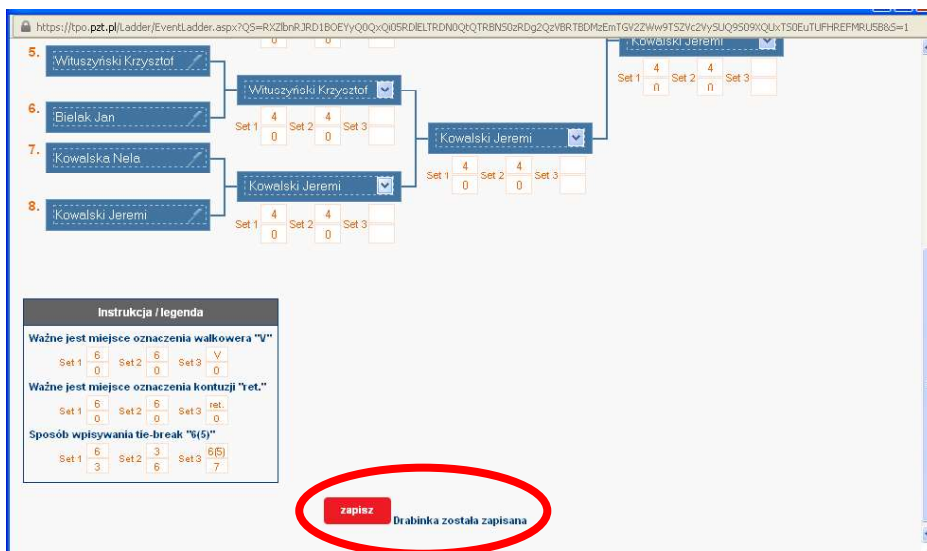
https://tpo.pzt.pl/Ladder/EventLadder.aspx?QS=RXZlbnRJRD1BOEYyQ0QxQi05RDlELTRDN0QtQTRBNS0zRDg2QzVBRTBDMzEmTGV2ZWw9TSZVc2VySUQ9S09XQUxTS0EuTUFHREFMRU5B&S=1

5. Wituszyński Krzysztof
6. Bielak Jan
7. Kowalska Nela
8. Kowalski Jeremi

Wituszyński Krzysztof
Set 1 4 0 Set 2 4 0 Set 3

Kowalski Jeremi
Set 1 4 0 Set 2 4 0 Set 3

Kowalski Jeremi
Set 1 4 0 Set 2 4 0 Set 3

Kowalski Jeremi
Set 1 4 0 Set 2 4 0 Set 3

Instrukcja / legenda

Ważne jest miejsce oznaczenia walkowera "V"
Set 1 6 0 Set 2 6 0 Set 3 V 0

Ważne jest miejsce oznaczenia kontuzji "ret."
Set 1 6 0 Set 2 6 0 Set 3 ret. 0

Sposób wpisywania tie-break "6(5)"
Set 1 6 3 Set 2 3 6 Set 3 6(5) 7

zapisz
Drabinka została zapisana